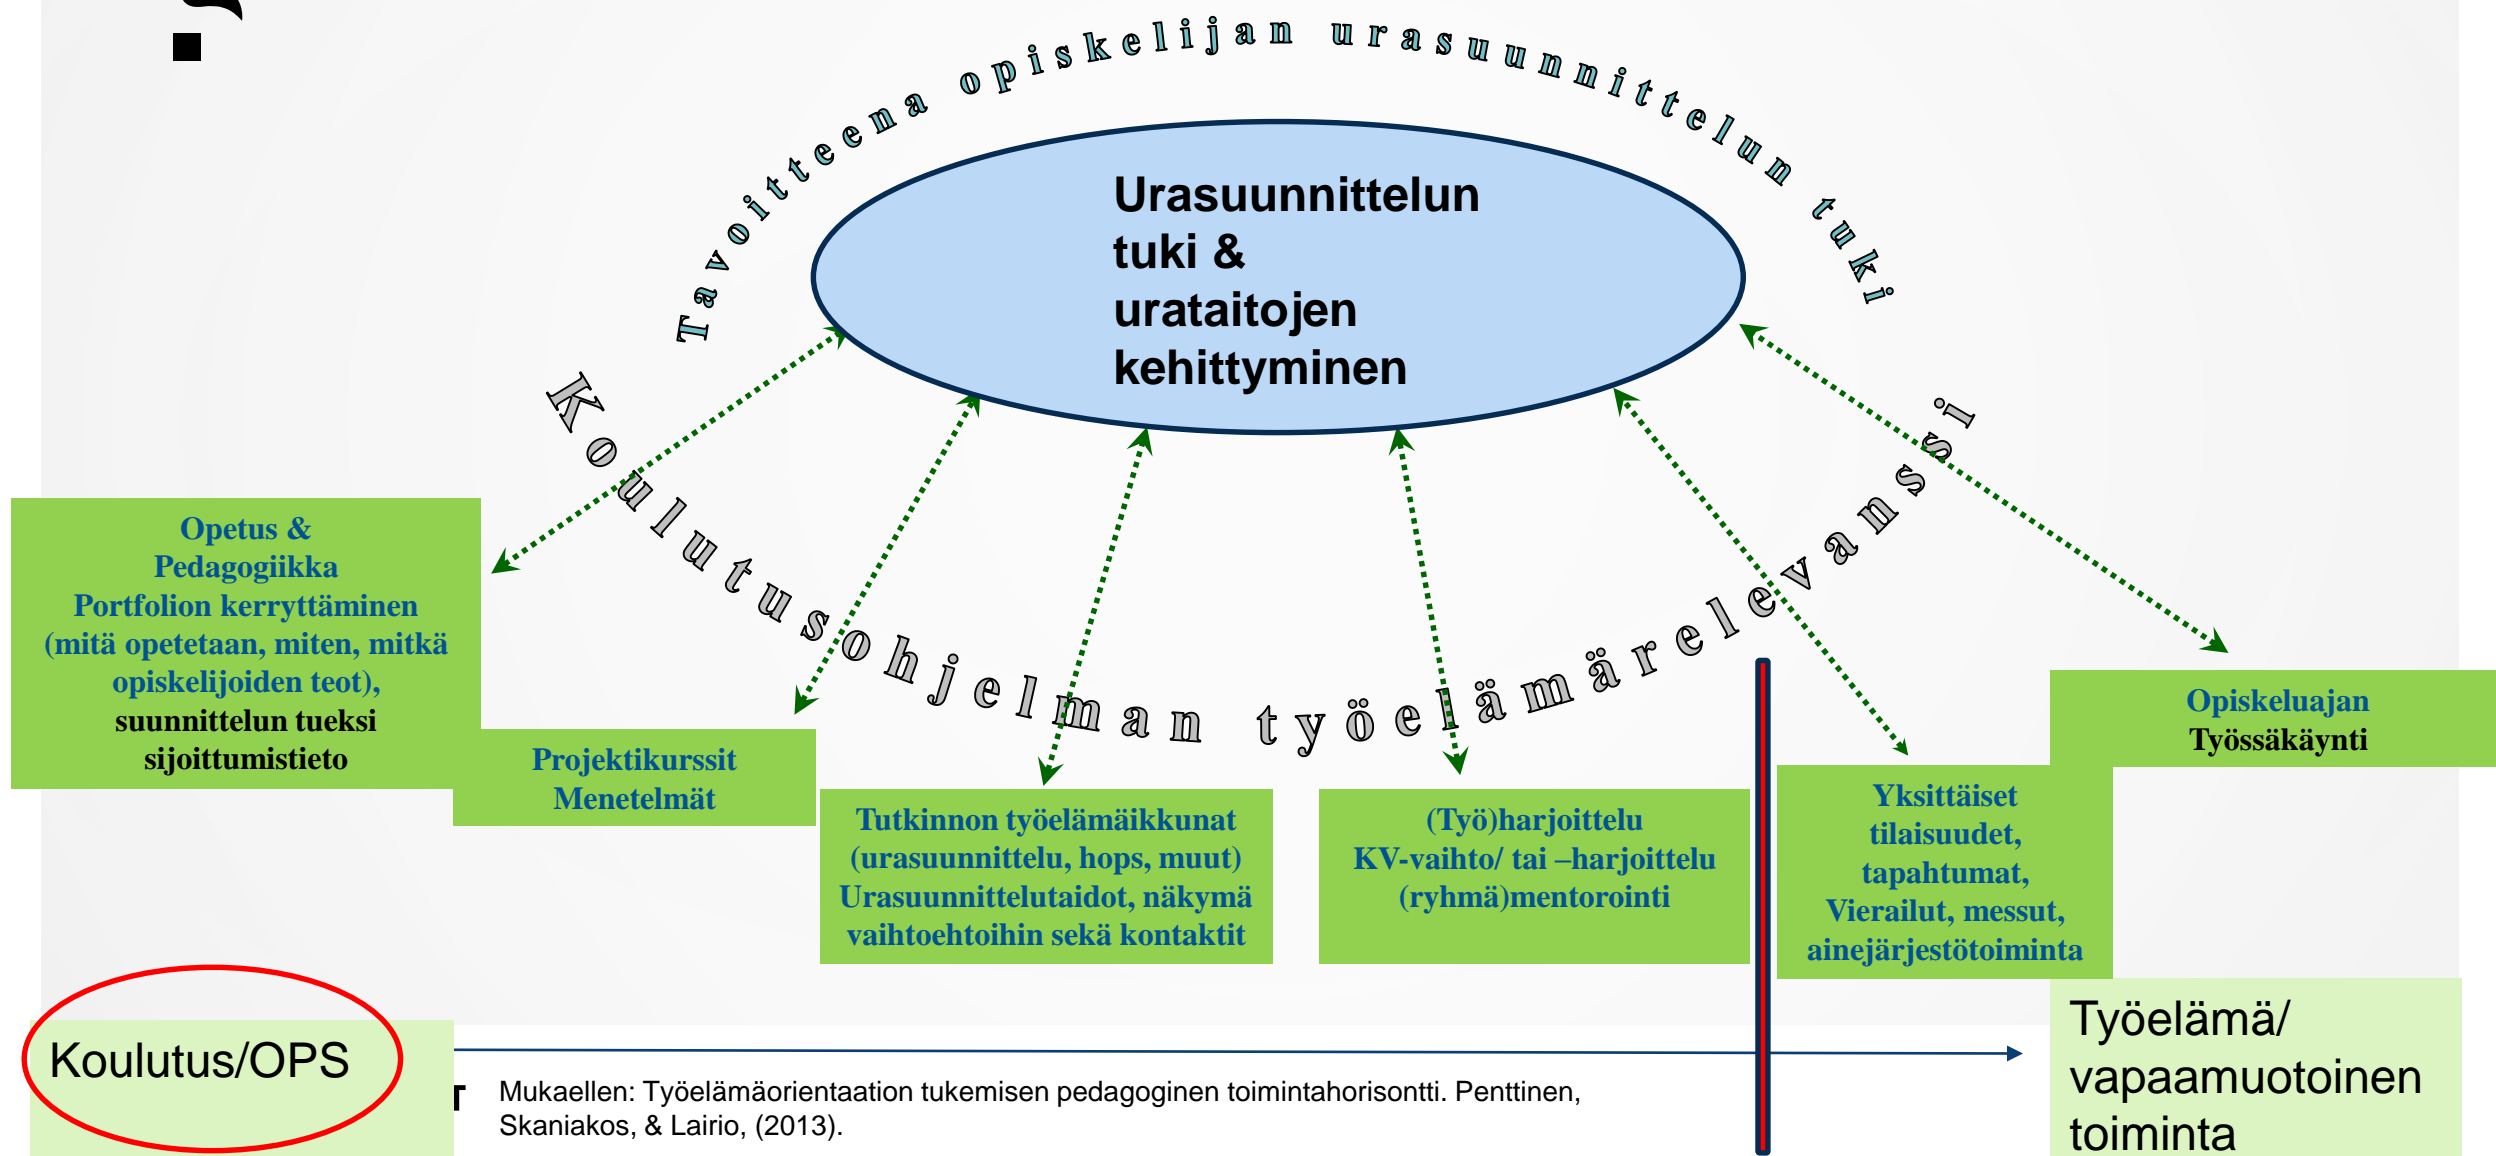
Tavoitteena opiskelijan urasuunnittelun tuki

Urasuunnittelun tuki & urataitojen kehittyminen

Koulutusohjelman työelämärelevanssi

Opetus & Pedagogiikka
Portfolion kerryttäminen (mitä opetetaan, miten, mitkä opiskelijoiden teot), suunnittelun tueksi sijoittumistieto

Projektikurssit
Menetelmät

Tutkinnon työelämäikkunat (urasuunnittelu, hops, muut)
Urasuunnittelutaidot, näkymä vaihtoehtoihin sekä kontaktit

(Työ)harjoittelu
KV-vaihto/ tai –harjoittelu
(ryhmä)mentorointi

Yksittäiset tilaisuudet, tapahtumat, Vierailut, messut, ainejärjestötoiminta

Opiskeluajan Työssäkäynti

Koulutus/OPS

Mukaellen: Työelämäorientaation tukemisen pedagoginen toimintahorisontti. Penttinen, Skaniakos, & Lairio, (2013).

Työelämä/ vapaamuotoinen toiminta